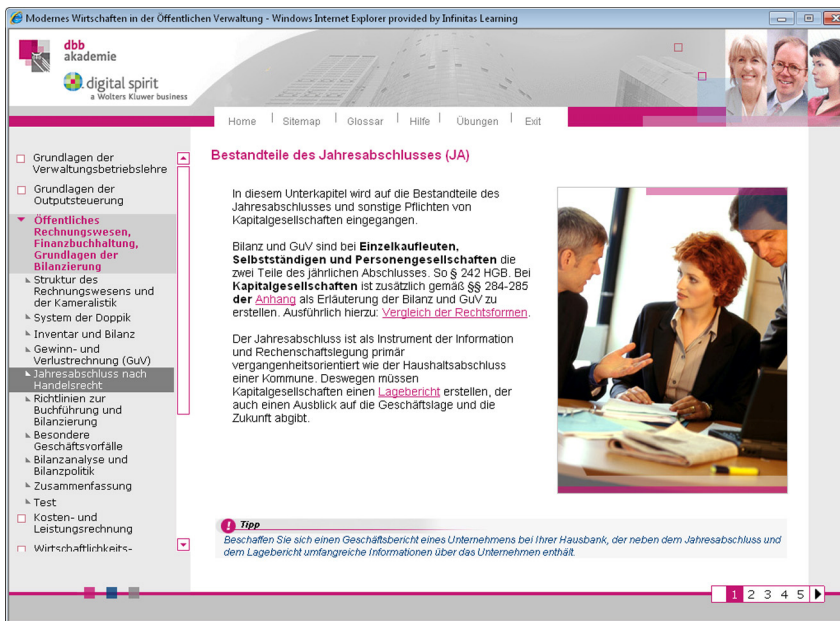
Modernes Wirtschaften in der Öffentlichen Verwaltung - Windows Internet Explorer provided by Infinitas Learning

dbb akademie

digital spirit
a Wolters Kluwer business

Home | Sitemap | Glossar | Hilfe | Übungen | Exit

Grundlagen der Verwaltungsbetriebslehre
Grundlagen der Outputsteuerung
Öffentliches Rechnungswesen, Finanzbuchhaltung, Grundlagen der Bilanzierung
Struktur des Rechnungswesens und der Kameralistik
System der Doppik
Inventar und Bilanz
Gewinn- und Verlustrechnung (GuV)
Jahresabschluss nach Handelsrecht
Richtlinien zur Buchführung und Bilanzierung
Besondere Geschäftsvorfälle
Bilanzanalyse und Bilanzpolitik
Zusammenfassung
Test
Kosten- und Leistungsrechnung
Wirtschaftlichkeits-

Bestandteile des Jahresabschlusses (JA)

In diesem Unterkapitel wird auf die Bestandteile des Jahresabschlusses und sonstige Pflichten von Kapitalgesellschaften eingegangen.

Bilanz und GuV sind bei Einzelkaufleuten, Selbstständigen und Personengesellschaften die zwei Teile des jährlichen Abschlusses. So § 242 HGB. Bei Kapitalgesellschaften ist zusätzlich gemäß §§ 284-285 der Anhang als Erläuterung der Bilanz und GuV zu erstellen. Ausführlich hierzu: Vergleich der Rechtsformen.

Der Jahresabschluss ist als Instrument der Information und Rechenschaftslegung primär vergangenheitsorientiert wie der Haushaltsabschluss einer Kommune. Deswegen müssen Kapitalgesellschaften einen Lagebericht erstellen, der auch einen Ausblick auf die Geschäftslage und die Zukunft abgibt.

Tipp
Beschaffen Sie sich einen Geschäftsbericht eines Unternehmens bei Ihrer Hausbank, der neben dem Jahresabschluss und dem Lagebericht umfangreiche Informationen über das Unternehmen enthält.

1 2 3 4 5